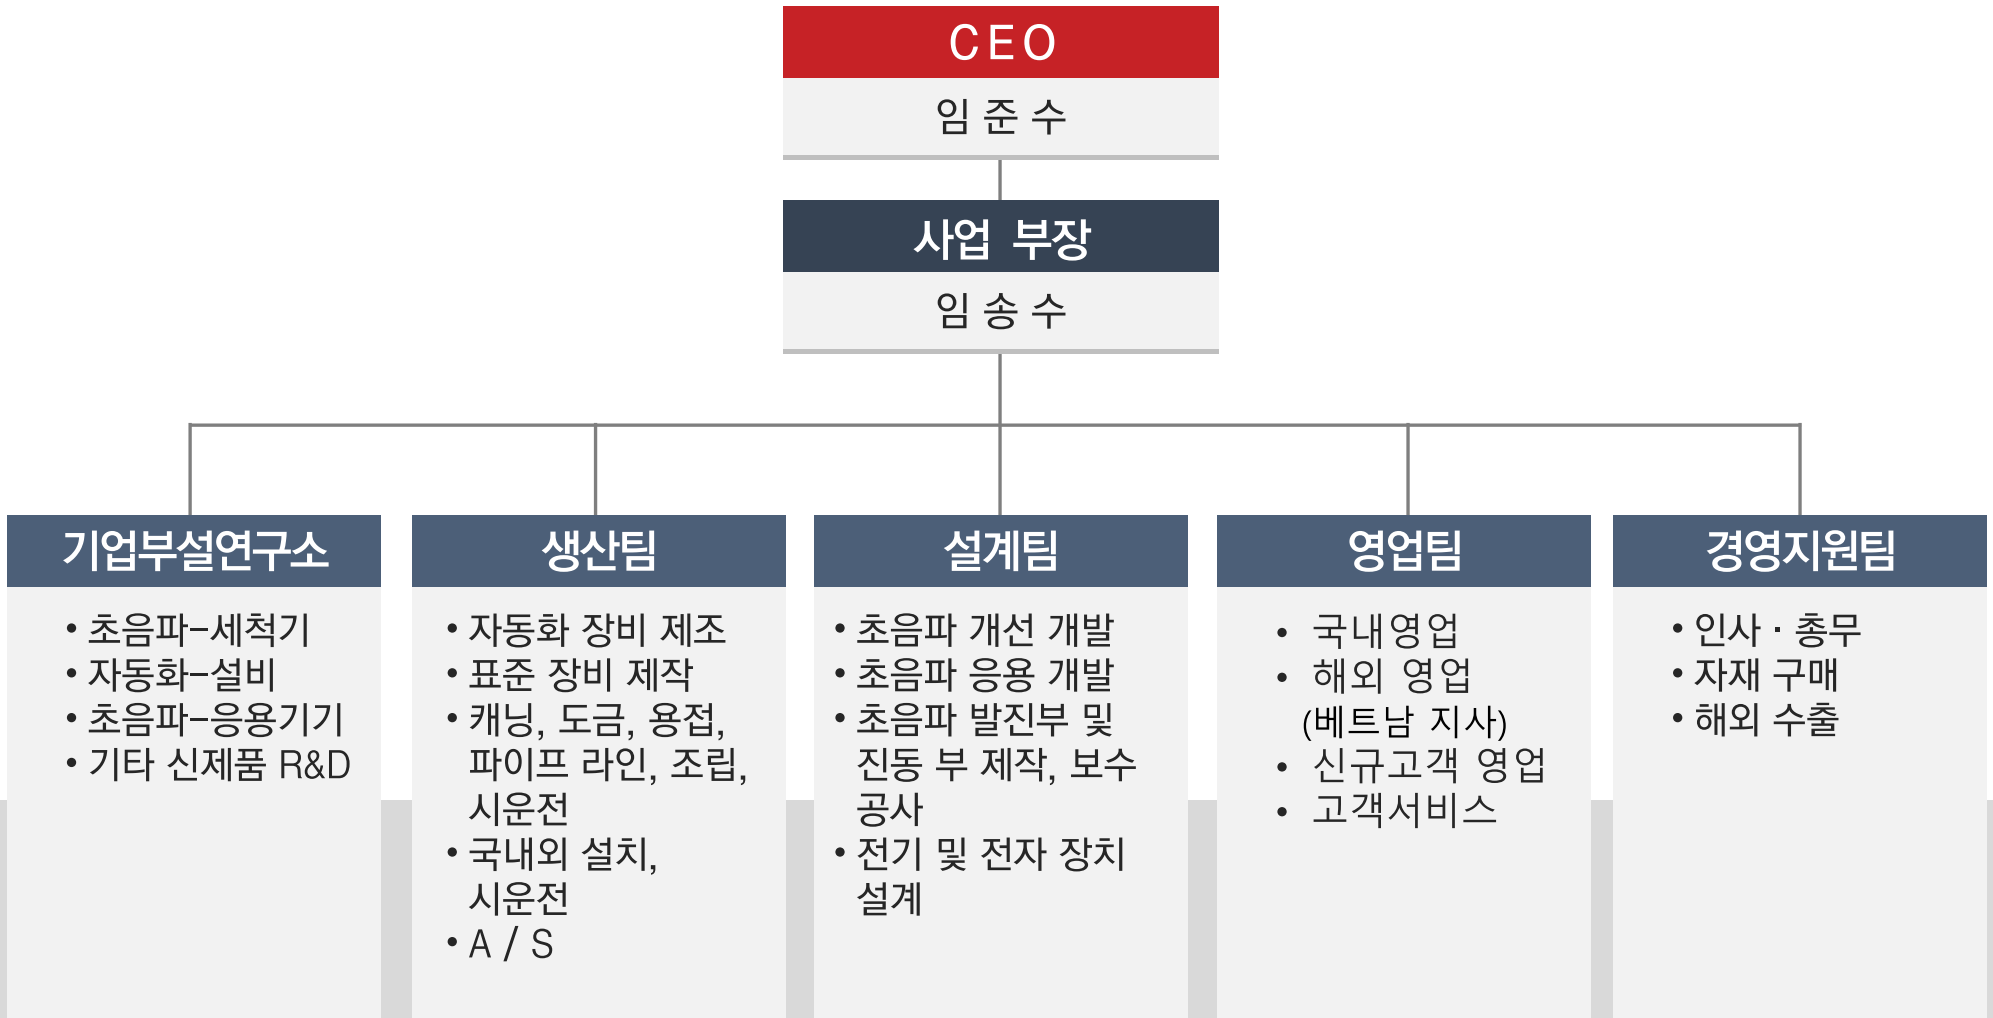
CEO
임 준 수

사업 부장
임 송 수

기업부설연구소
• 초음파-세척기
• 자동화-설비
• 초음파-응용기기
• 기타 신제품 R&D

생산팀
• 자동화 장비 제조
• 표준 장비 제작
• 캐닝, 도금, 용접, 파이프 라인, 조립, 시운전
• 국내외 설치, 시운전
• A / S

설계팀
• 초음파 개선 개발
• 초음파 응용 개발
• 초음파 발진부 및 진동 부 제작, 보수 공사
• 전기 및 전자 장치 설계

영업팀
• 국내영업
• 해외 영업 (베트남 지사)
• 신규고객 영업
• 고객서비스

경영지원팀
• 인사 · 총무
• 자재 구매
• 해외 수출